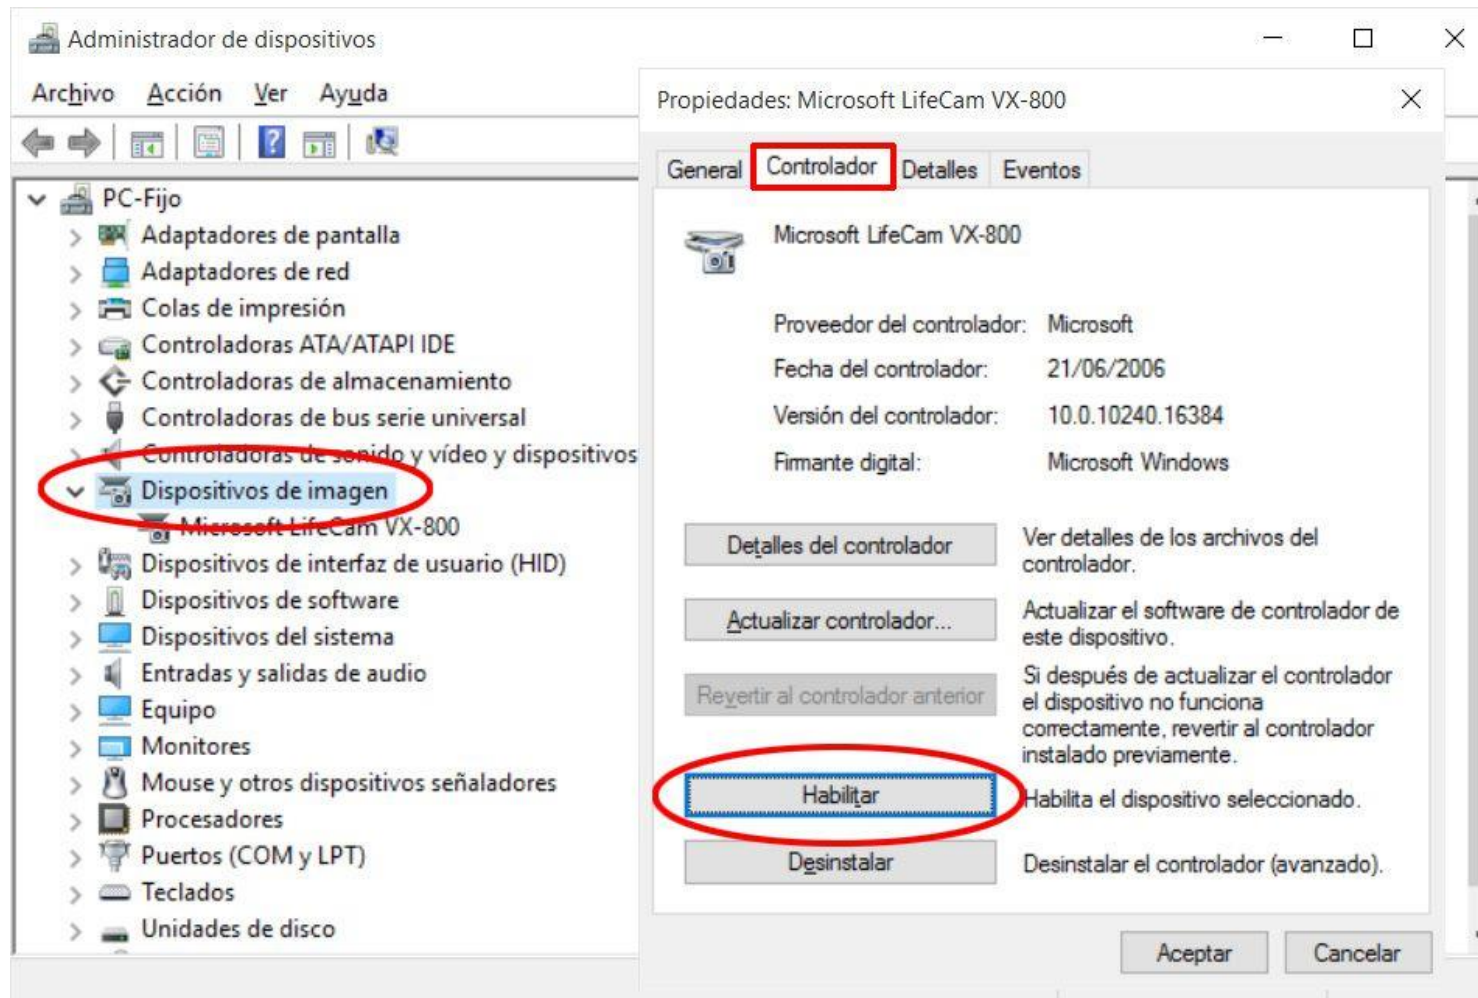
Administrador de dispositivos

Archivo Acción Ver Ayuda

PC-Fijo
Adaptadores de pantalla
Adaptadores de red
Colas de impresión
Controladoras ATA/ATAPI IDE
Controladoras de almacenamiento
Controladoras de bus serie universal
Controladoras de sonido y vídeo y dispositivos
Dispositivos de imagen
Microsoft LifeCam VX-800
Dispositivos de interfaz de usuario (HID)
Dispositivos de software
Dispositivos del sistema
Entradas y salidas de audio
Equipo
Monitores
Mouse y otros dispositivos señaladores
Procesadores
Puertos (COM y LPT)
Teclados
Unidades de disco

Propiedades: Microsoft LifeCam VX-800

General Controlador Detalles Eventos

Microsoft LifeCam VX-800

Proveedor del controlador: Microsoft
Fecha del controlador: 21/06/2006
Versión del controlador: 10.0.10240.16384
Firmante digital: Microsoft Windows

Detalles del controlador
Ver detalles de los archivos del controlador.

Actualizar controlador...
Actualizar el software de controlador de este dispositivo.

Revertir al controlador anterior
Si después de actualizar el controlador el dispositivo no funciona correctamente, revertir al controlador instalado previamente.

Habilitar
Habilita el dispositivo seleccionado.

Desinstalar
Desinstalar el controlador (avanzado).

Aceptar Cancelar